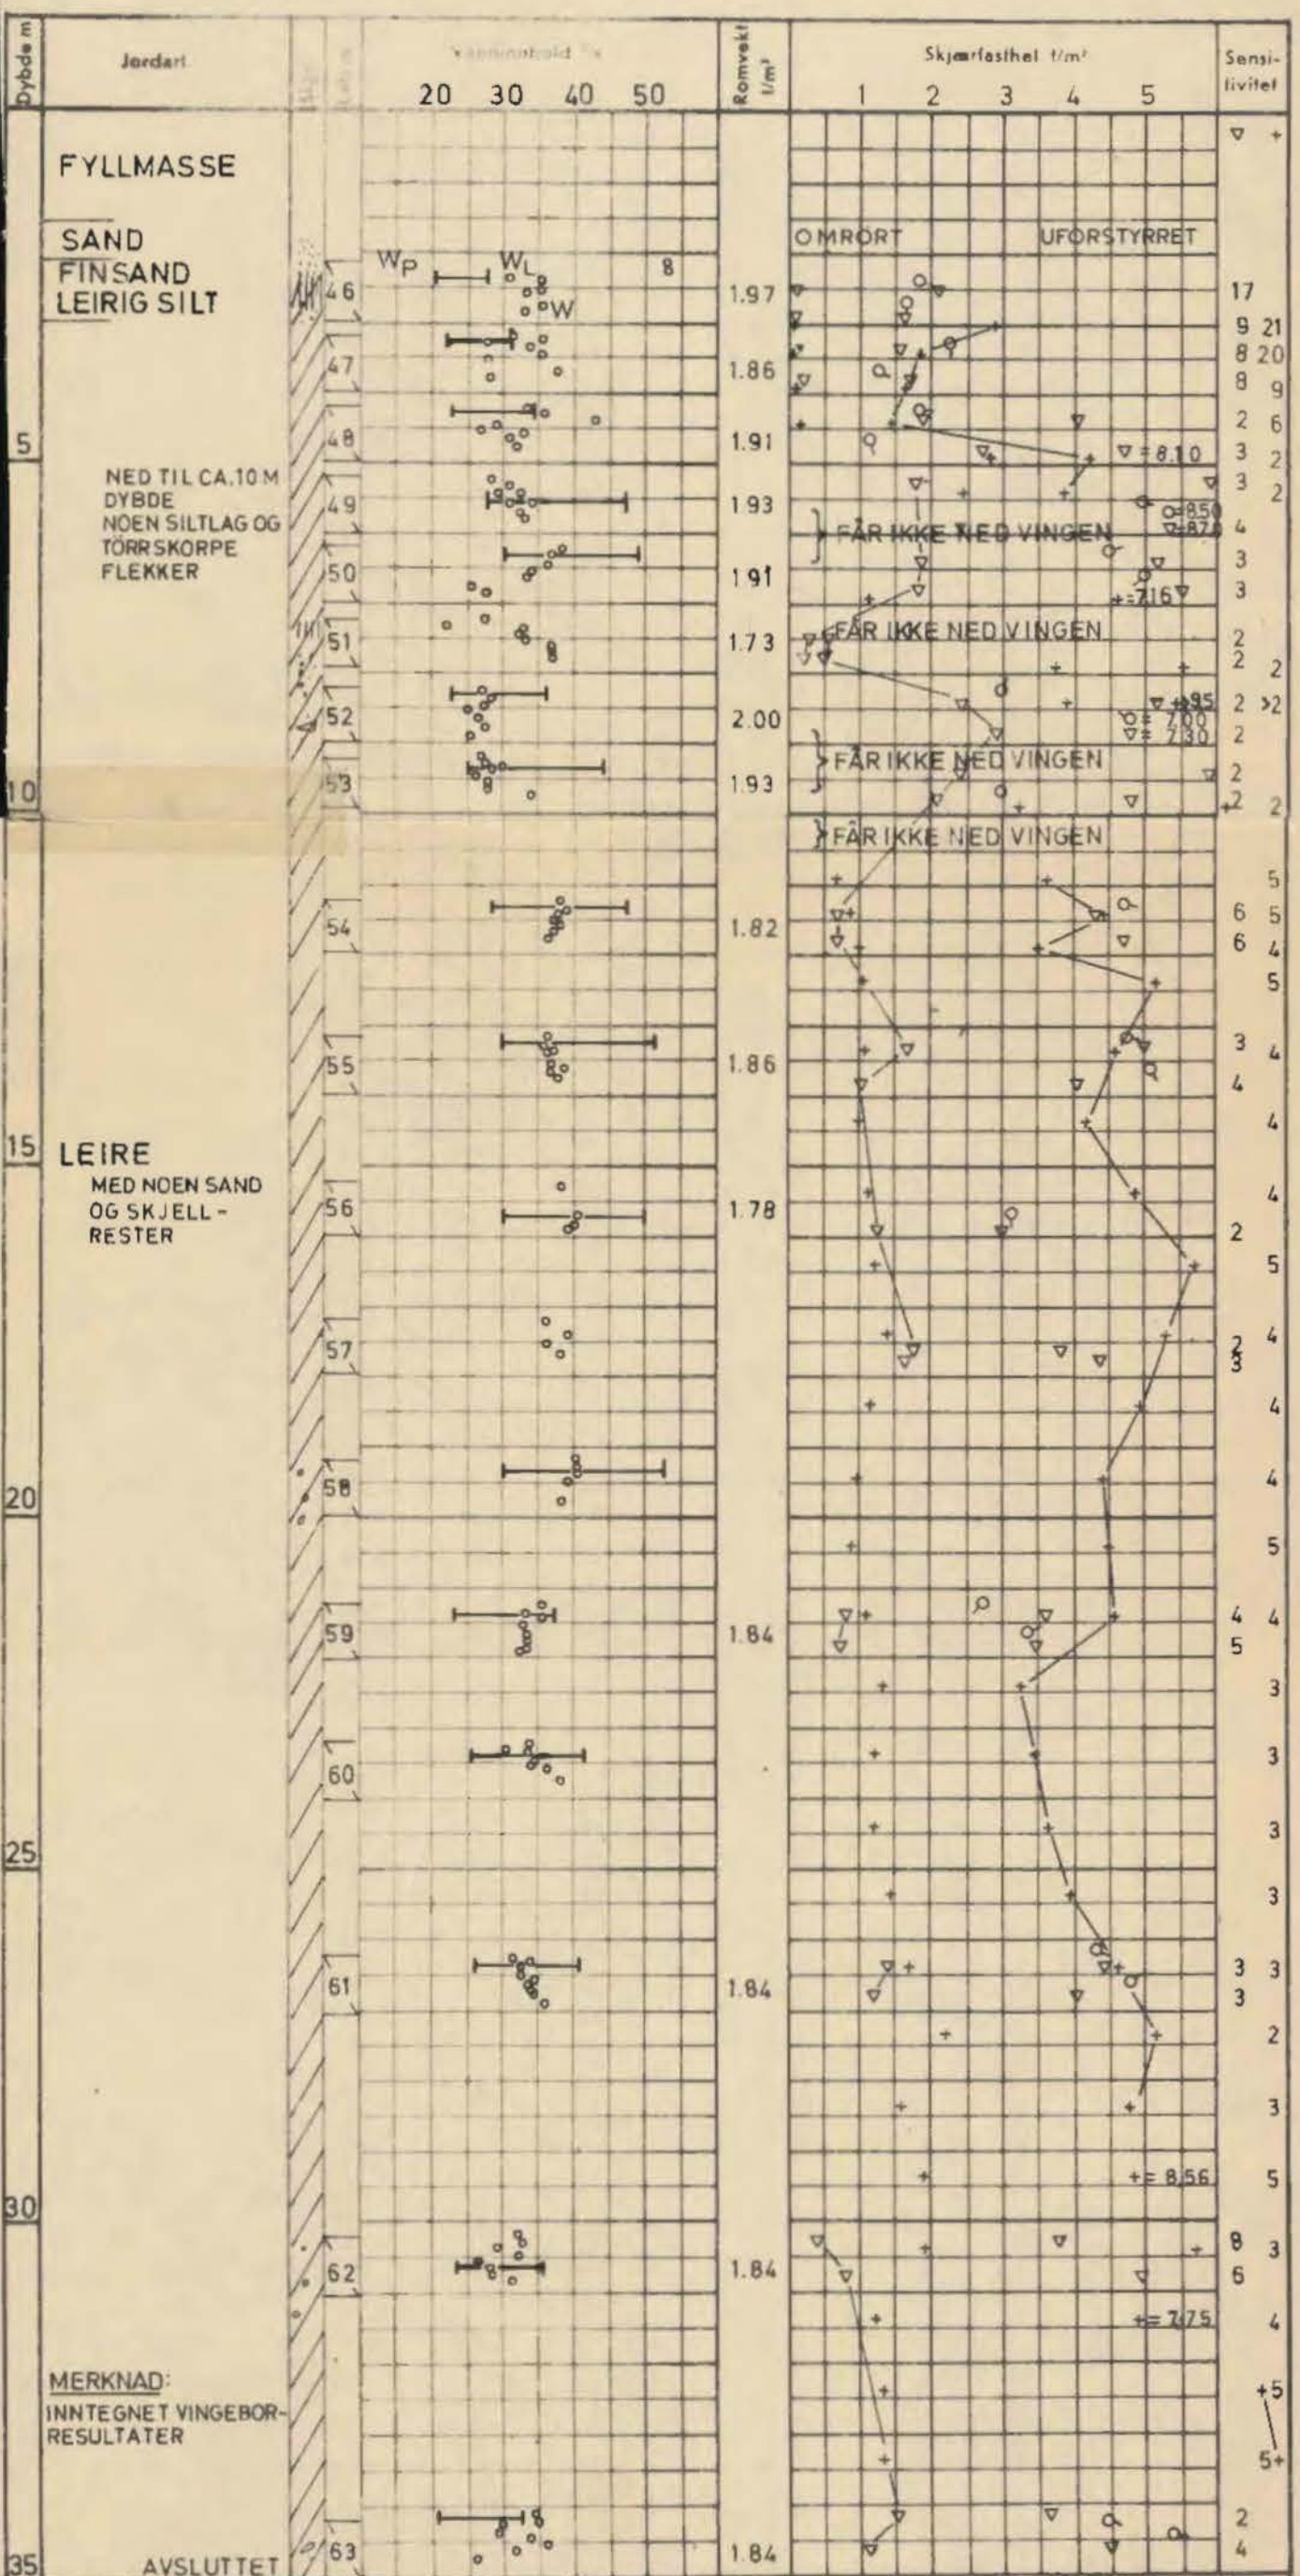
Dybde m | Jordart | Vanninnhold % | Romvekt t/m³ | Skjærfasthet t/m² | Sensitivitet

20 30 40 50

1 2 3 4 5

FYLLMASSE

SAND
FINSAND
LEIRIG SILT

OMRØRT UFORSTYRRET

$W_P$ $W_L$ W

46 1.97 17
47 1.86 9 21 8 20 8 9
48 1.91 2 6 3 2

5

NED TIL CA.10 M DYBDE
NOEN SILTLAG OG TÖRRSKORPE FLEKKER

$\triangledown$= 8.10 3 2

49 1.93 o=8.50 $\triangledown$=8.78 4

FÅR IKKE NED VINGEN

50 1.91 +=7.16 3 3

51 1.73 FÅR IKKE NED VINGEN 2 2 2

52 2.00 $\triangledown$=+95 o= 7.00 $\triangledown$= 7.30 2 >2 2

53 1.93 FÅR IKKE NED VINGEN 2 2 2

10

FÅR IKKE NED VINGEN

54 1.82 5 6 5 6 4 5

55 1.86 3 4 4 4

15 LEIRE
MED NOEN SAND OG SKJELL - RESTER

56 1.78 4 2 5

57 2 4 3 4

58 4

20

5

59 1.84 4 4 5 3

60 3

25 3

3

61 1.84 3 3 3 2

3

+= 8.56 5

30

62 1.84 8 3 6

+= 7.75 4

MERKNAD:
INNTEGNET VINGEBOR-RESULTATER

+5 5+

63 1.84 2 4

35 AVSLUTTET